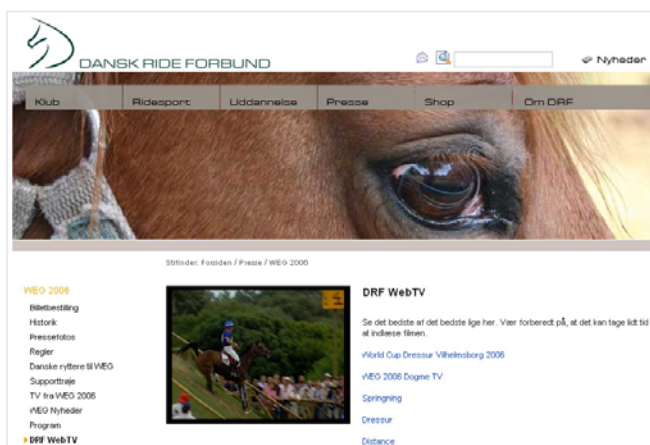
DANSK RIDE FORBUND

Nyheder

Klub | Ridesport | Uddannelse | Presse | Shop | Om DRF

Stifinder: Forsiden / Presse / WEG 2006

WEG 2006
Billetbestilling
Historik
Pressefotos
Regler
Danske ryttere til WEG
Supporttrøje
TV fra WEG 2006
WEG Nyheder
Program
DRF WebTV

DRF WebTV

Se det bedste af det bedste lige her. Vær forberedt på, at det kan tage lidt tid at indlæse filmen.

World Cup Dressur Vilhelmsborg 2006

WEG 2006 Dogme TV

Springning

Dressur

Distance